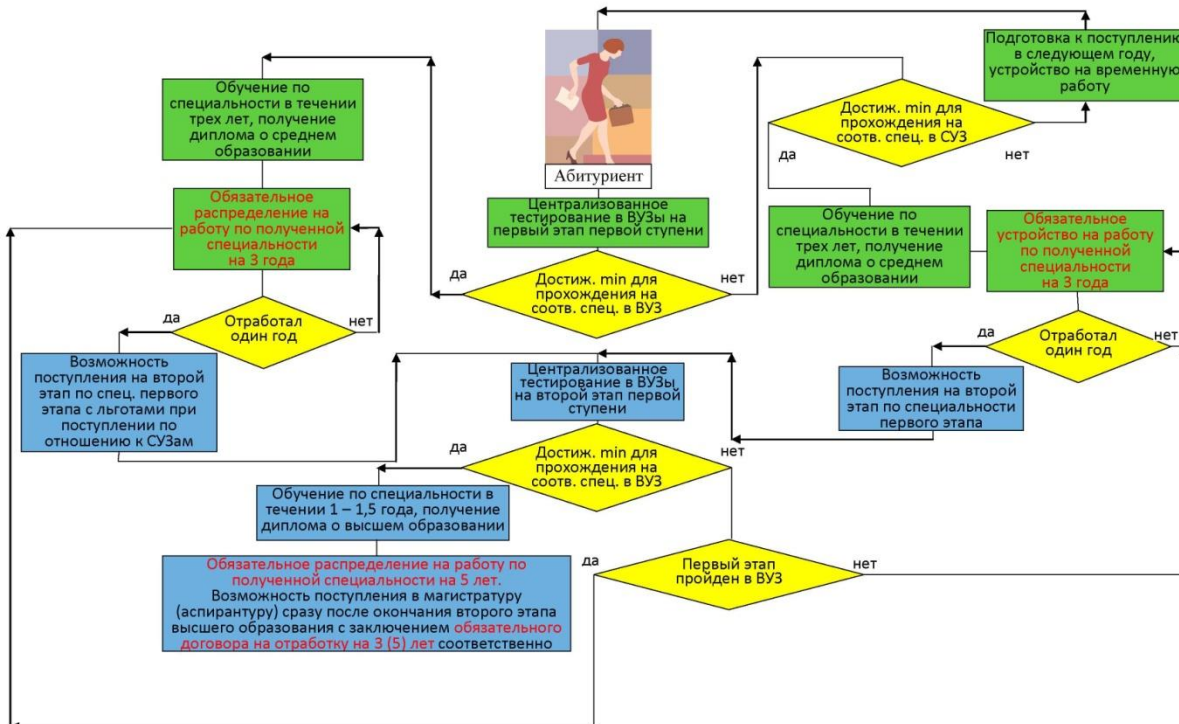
Абитуриент

Централизованное тестирование в ВУЗы на первый этап первой ступени

Достиж. min для прохождения на соотв. спец. в ВУЗ

да

нет

Обучение по специальности в течении трех лет, получение диплома о среднем образовании

Обязательное распределение на работу по полученной специальности на 3 года

Отработал один год

да

нет

Возможность поступления на второй этап по спец. первого этапа с льготами при поступлении по отношению к СУЗам

Подготовка к поступлению в следующем году, устройство на временную работу

Достиж. min для прохождения на соотв. спец. в СУЗ

да

нет

Обучение по специальности в течении трех лет, получение диплома о среднем образовании

Обязательное устройство на работу по полученной специальности на 3 года

Отработал один год

да

нет

Возможность поступления на второй этап по специальности первого этапа

Централизованное тестирование в ВУЗы на второй этап первой ступени

Достиж. min для прохождения на соотв. спец. в ВУЗ

да

нет

Обучение по специальности в течении 1 – 1,5 года, получение диплома о высшем образовании

Обязательное распределение на работу по полученной специальности на 5 лет. Возможность поступления в магистратуру (аспирантуру) сразу после окончания второго этапа высшего образования с заключением обязательного договора на отработку на 3 (5) лет соответственно

Первый этап пройден в ВУЗ

да

нет